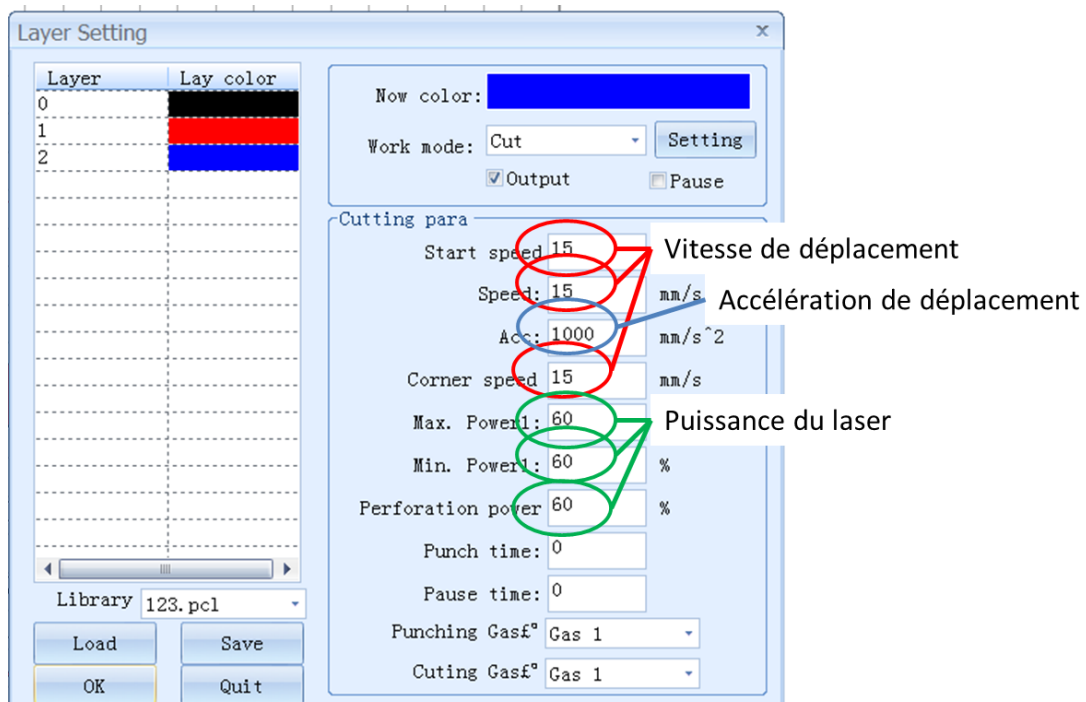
Layer Setting

| Layer | Lay color |
|---|---|
| 0 | |
| 1 | |
| 2 | |

Library 123.pcl

Load Save

OK Quit

Now color:

Work mode: Cut Setting

Output Pause

Cutting para

Start speed 15

Speed: 15 mm/s

Acc: 1000 mm/s^2

Corner speed 15 mm/s

Max. Power1: 60

Min. Power1: 60 %

Perforation power 60 %

Punch time: 0

Pause time: 0

Punching Gas£º Gas 1

Cuting Gas£º Gas 1

Vitesse de déplacement

Accélération de déplacement

Puissance du laser